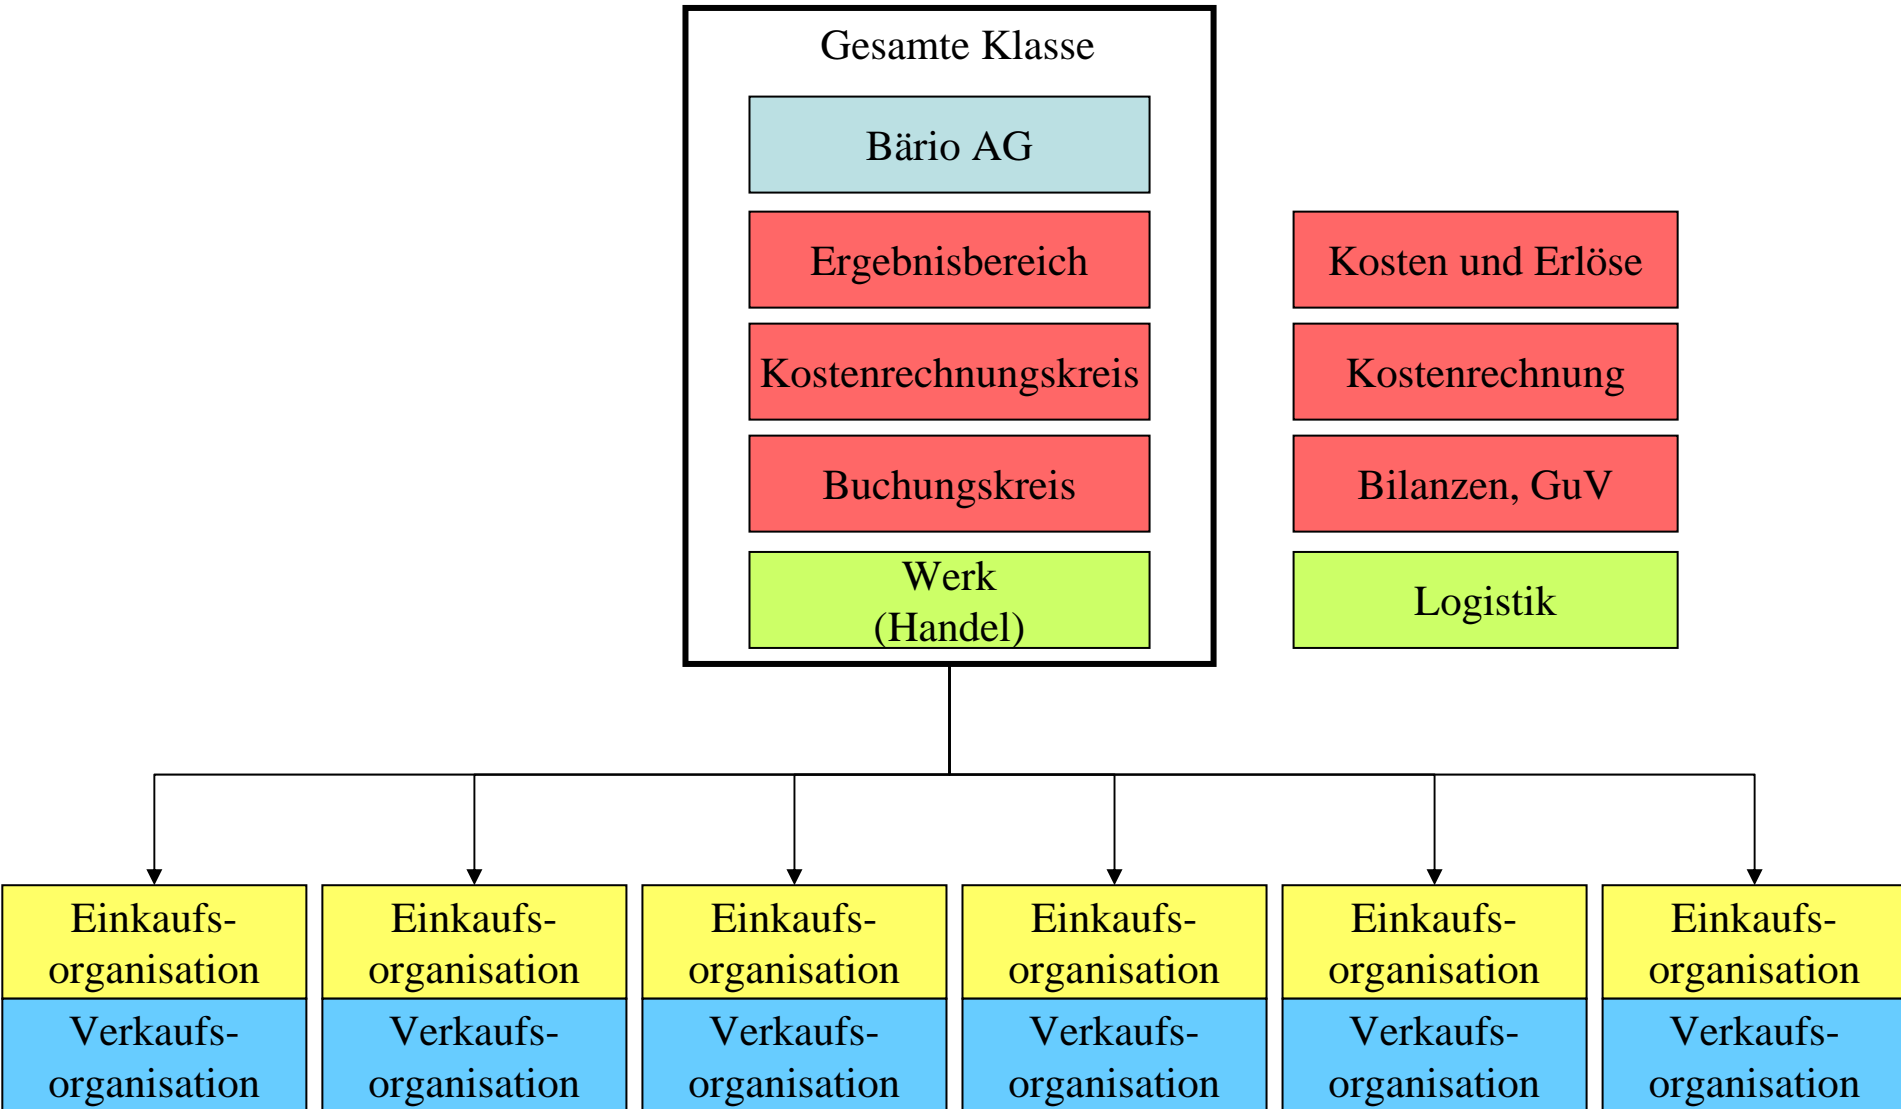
Gesamte Klasse

Bärio AG

Ergebnisbereich

Kostenrechnungskreis

Buchungskreis

Werk (Handel)

Kosten und Erlöse

Kostenrechnung

Bilanzen, GuV

Logistik

Einkaufsorganisation

Verkaufsorganisation

Einkaufsorganisation

Verkaufsorganisation

Einkaufsorganisation

Verkaufsorganisation

Einkaufsorganisation

Verkaufsorganisation

Einkaufsorganisation

Verkaufsorganisation

Einkaufsorganisation

Verkaufsorganisation